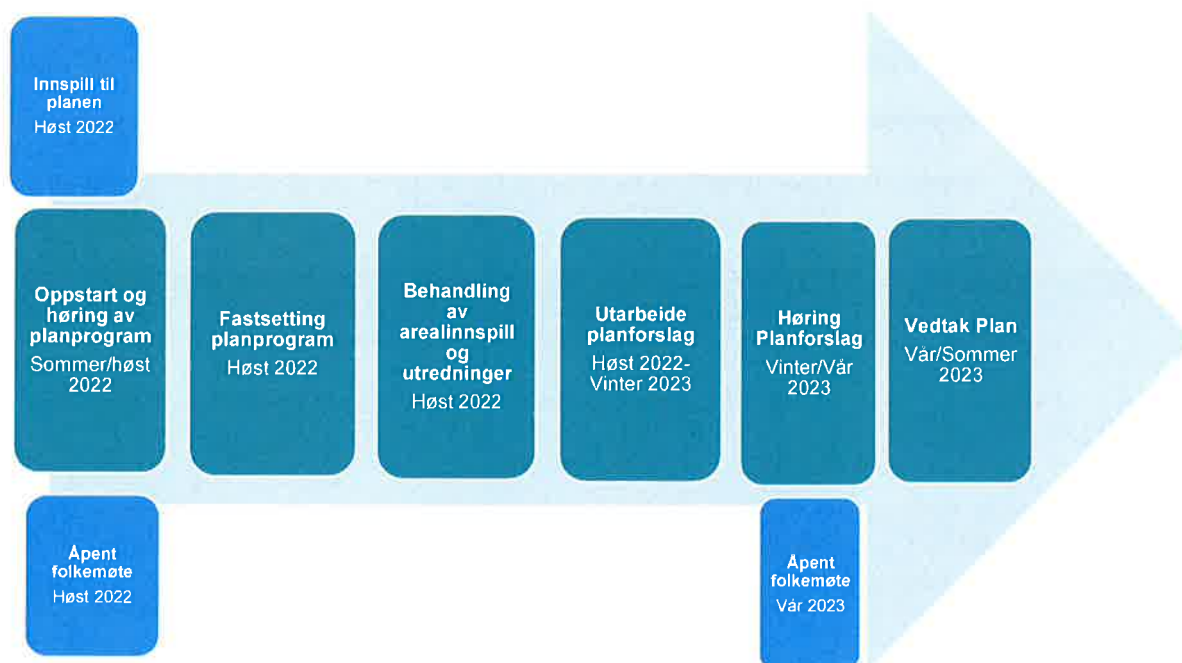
Innspill til planen
Høst 2022

Oppstart og høring av planprogram
Sommer/høst 2022

Fastsetting planprogram
Høst 2022

Behandling av arealinnspill og utredninger
Høst 2022

Utarbeide planforslag
Høst 2022-Vinter 2023

Høring Planforslag
Vinter/Vår 2023

Vedtak Plan
Vår/Sommer 2023

Åpent folkemøte
Høst 2022

Åpent folkemøte
Vår 2023